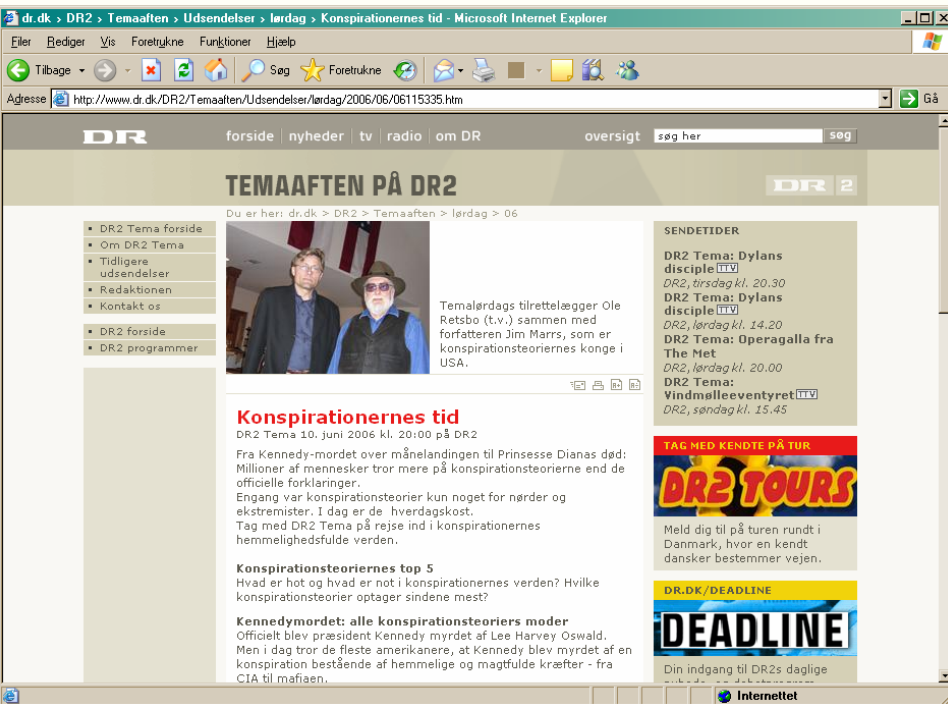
dr.dk > DR2 > Temaaften > Udsendelser > lørdag > Konspirationernes tid - Microsoft Internet Explorer

Filer Rediger Vis Foretrukne Funktioner Hjælp

Tilbage Søg Foretrukne

Adresse http://www.dr.dk/DR2/Temaaften/Udsendelser/lørdag/2006/06/06115335.htm Gå

DR forside | nyheder | tv | radio | om DR oversigt søg her søg

TEMAAFTEN PÅ DR2 DR 2

Du er her: dr.dk > DR2 > Temaaften > lørdag > 06

DR2 Tema forside
Om DR2 Tema
Tidligere udsendelser
Redaktionen
Kontakt os

DR2 forside
DR2 programmer

Temalørdags tilrettelægger Ole Retsbo (t.v.) sammen med forfatteren Jim Marrs, som er konspirationsteoriernes konge i USA.

Konspirationernes tid

DR2 Tema 10. juni 2006 kl. 20:00 på DR2

Fra Kennedy-mordet over månelandingen til Prinsesse Dianas død: Millioner af mennesker tror mere på konspirationsteorierne end de officielle forklaringer.
Engang var konspirationsteorier kun noget for nørder og ekstremister. I dag er de hverdagskost.
Tag med DR2 Tema på rejse ind i konspirationernes hemmelighedsfulde verden.

Konspirationsteoriernes top 5
Hvad er hot og hvad er not i konspirationernes verden? Hvilke konspirationsteorier optager sindene mest?

Kennedymordet: alle konspirationsteoriers moder
Officielt blev præsident Kennedy myrdet af Lee Harvey Oswald. Men i dag tror de fleste amerikanere, at Kennedy blev myrdet af en konspiration bestående af hemmelige og magtfulde kræfter - fra CIA til mafiaen.

SENDETIDER
DR2 Tema: Dylans disciple TTV
DR2, tirsdag kl. 20.30
DR2 Tema: Dylans disciple TTV
DR2, lørdag kl. 14.20
DR2 Tema: Operagalla fra The Met
DR2, lørdag kl. 20.00
DR2 Tema: Vindmølleeventyret TTV
DR2, søndag kl. 15.45

TAG MED KENDTE PÅ TUR
DR2 TOURS
Meld dig til på turen rundt i Danmark, hvor en kendt dansker bestemmer vejen.

DR.DK/DEADLINE
DEADLINE
Din indgang til DR2s daglige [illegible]

Internettet